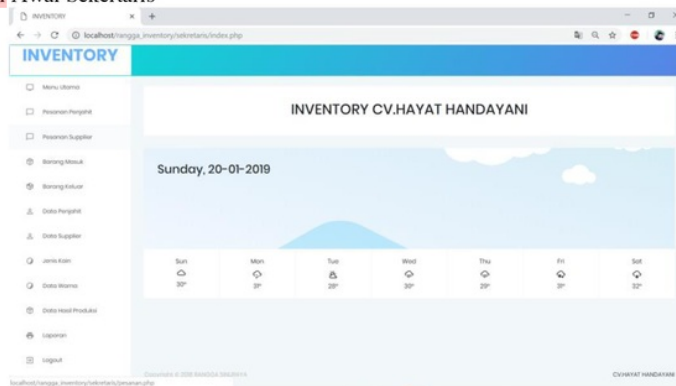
Awal Sekretaris

INVENTORY

localhost/rangga_inventory/sekretaris/index.php

INVENTORY

Menu Utama
Pesanan Penjahit
Pesanan Supplier
Barang Masuk
Barang Keluar
Data Penjahit
Data Supplier
Jenis Kain
Data Warna
Data Hasil Produksi
Laporan
Logout

INVENTORY CV.HAYAT HANDAYANI

Sunday, 20-01-2019

| Sun | Mon | Tue | Wed | Thu | Fri | Sat |
|---|---|---|---|---|---|---|
| 30° | 31° | 28° | 30° | 29° | 31° | 32° |

Copyright © 2019 RANGGA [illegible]

CV.HAYAT HANDAYANI

localhost/rangga_inventory/sekretaris/pesanan.php